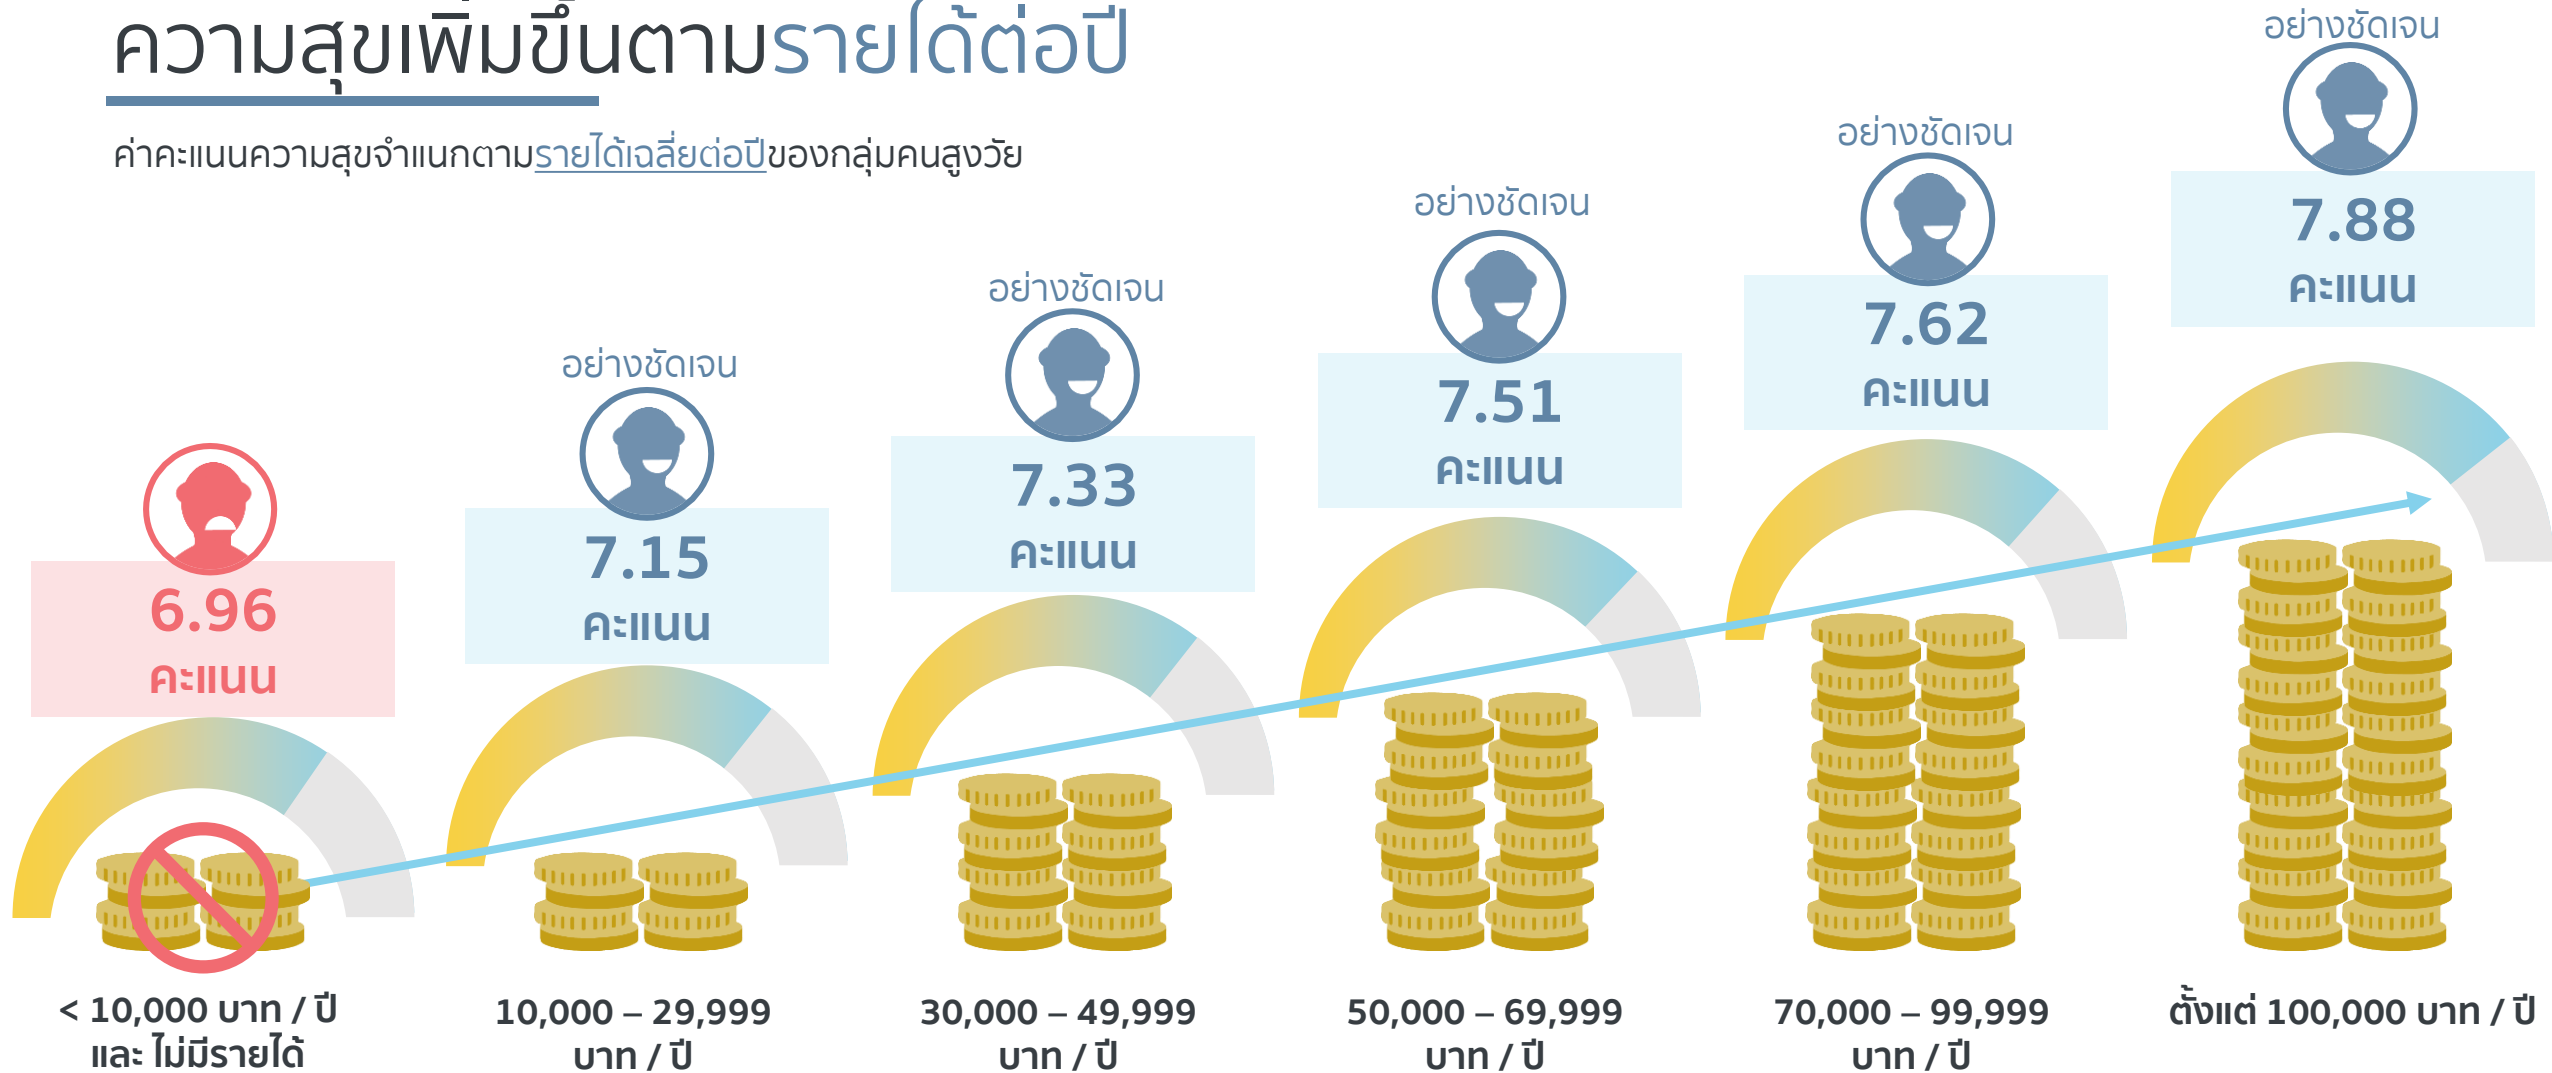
ความสุขเพิ่มขึ้นตามรายได้ต่อปี

ค่าคะแนนความสุขจำแนกตามรายได้เฉลี่ยต่อปีของกลุ่มคนสูงวัย

อย่างชัดเจน

7.88
คะแนน

อย่างชัดเจน

7.62
คะแนน

อย่างชัดเจน

7.51
คะแนน

อย่างชัดเจน

7.33
คะแนน

อย่างชัดเจน

7.15
คะแนน

6.96
คะแนน

< 10,000 บาท / ปี
และ ไม่มีรายได้

10,000 – 29,999
บาท / ปี

30,000 – 49,999
บาท / ปี

50,000 – 69,999
บาท / ปี

70,000 – 99,999
บาท / ปี

ตั้งแต่ 100,000 บาท / ปี